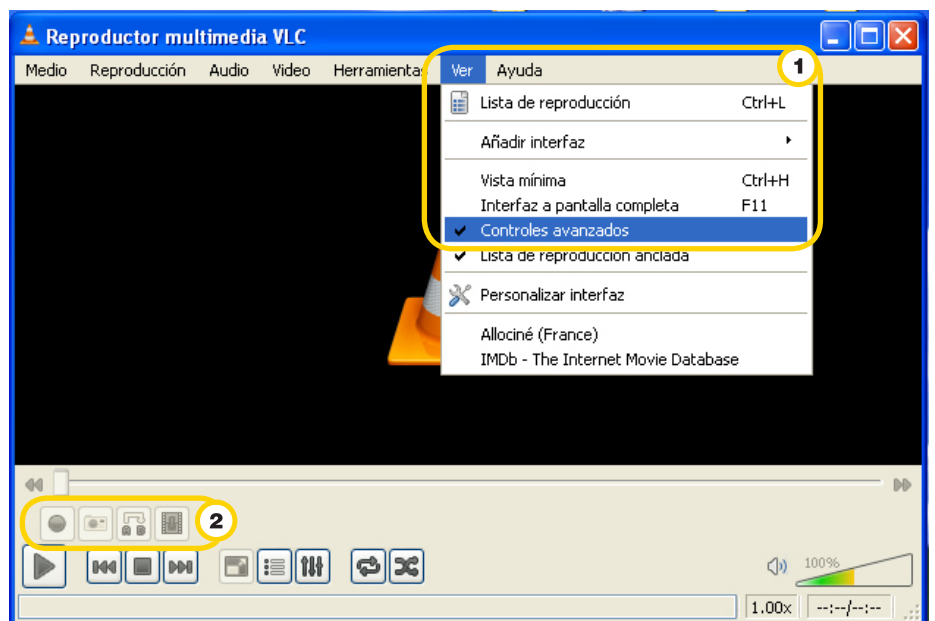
Reproductor multimedia VLC

Medio Reproducción Audio Video Herramientas Ver Ayuda

1

Lista de reproducción Ctrl+L

Añadir interfaz

Vista mínima Ctrl+H

Interfaz a pantalla completa F11

Controles avanzados

Lista de reproducción anclada

Personalizar interfaz

Allociné (France)

IMDb - The Internet Movie Database

2

100%

1.00x --:--/--:--